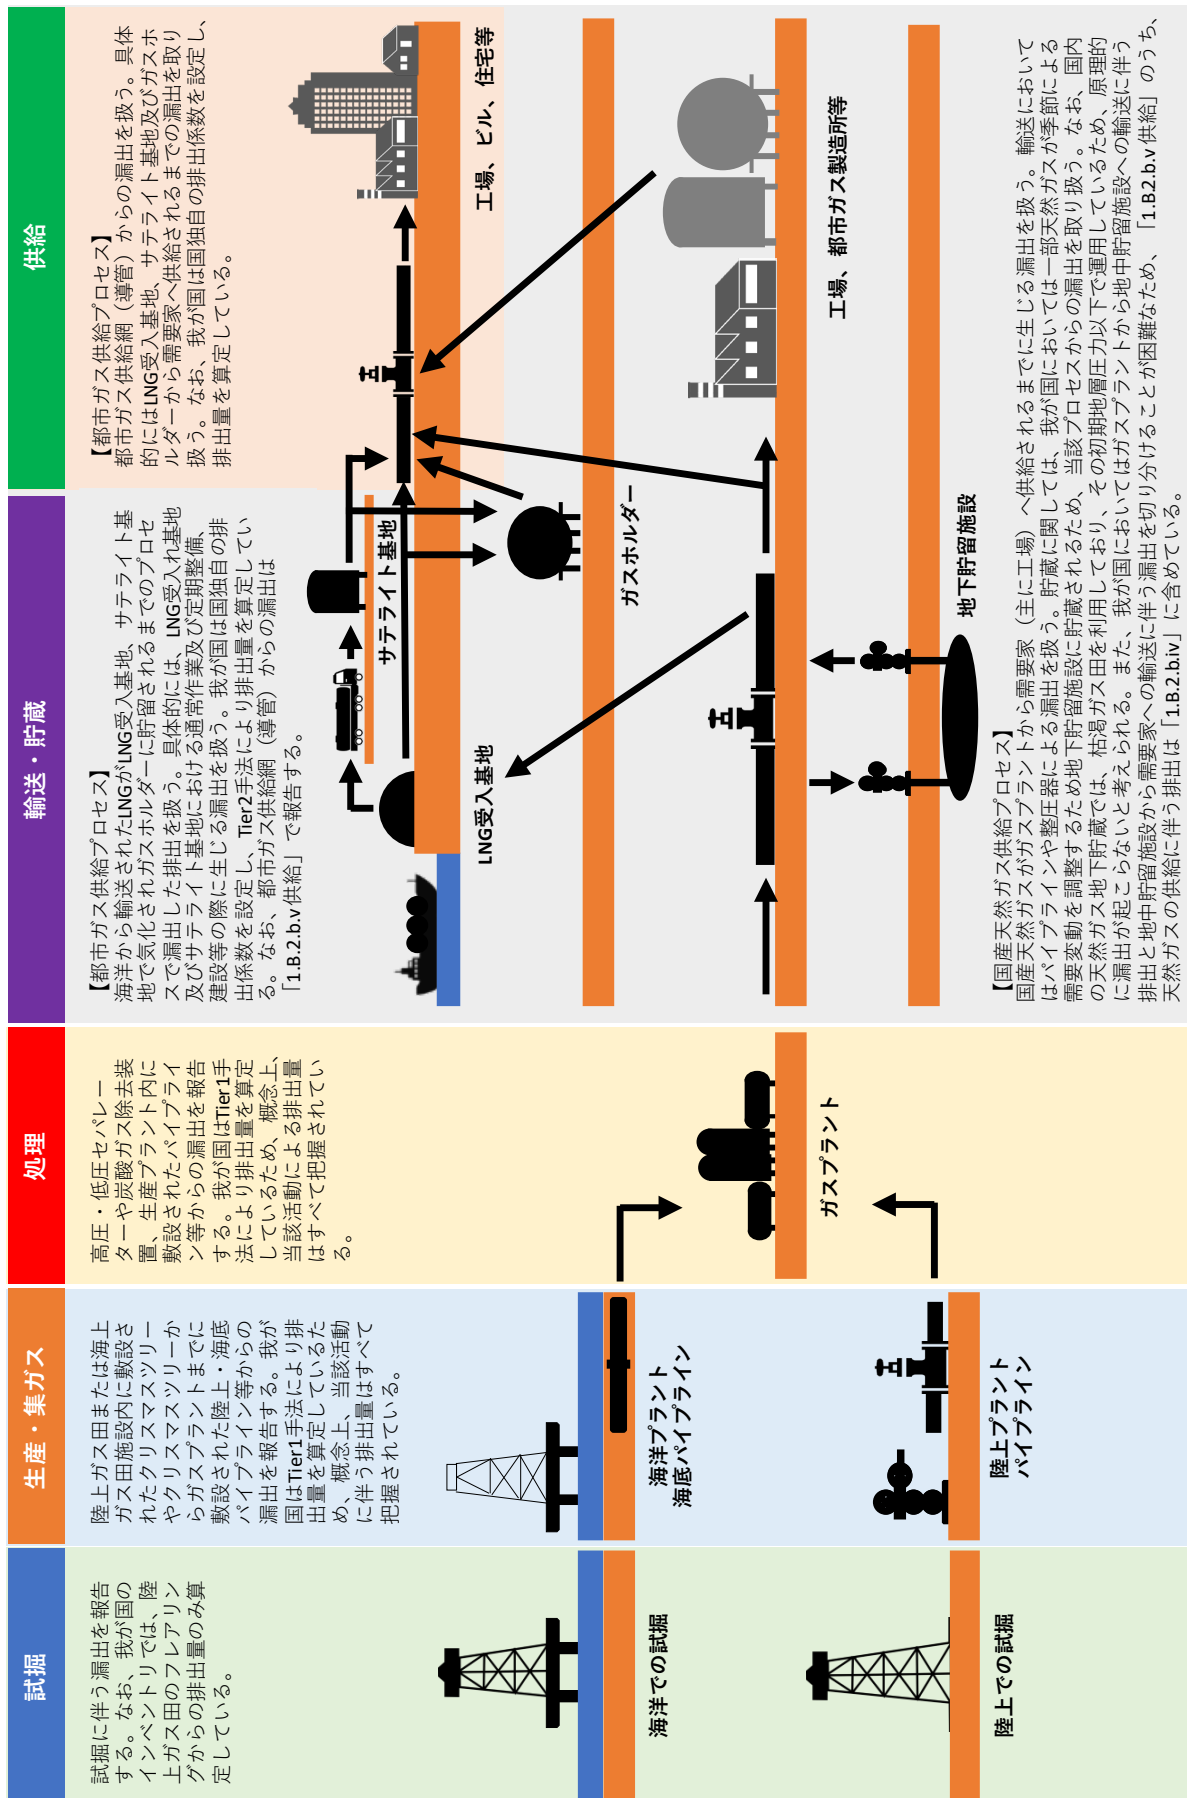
試掘

試掘に伴う漏出を報告する。なお、我が国のインベントリでは、陸上ガス田のフレアリングからの排出量のみ算定している。

海洋での試掘

陸上での試掘

生産・集ガス

陸上ガス田または海上ガス田施設内に敷設されたクリスマスツリーやクリスマスツリーからガスプラントまでに敷設された陸上・海底パイプライン等からの漏出を報告する。我が国はTier1手法により排出量を算定しているため、概念上、当該活動に伴う排出量はすべて把握されている。

海洋プラント
海底パイプライン

陸上プラント
パイプライン

処理

高圧・低圧セパレーターや炭酸ガス除去装置、生産プラント内に敷設されたパイプライン等からの漏出を報告する。我が国はTier1手法により排出量を算定しているため、概念上、当該活動による排出量はすべて把握されている。

ガスプラント

輸送・貯蔵

【都市ガス供給プロセス】
海洋から輸送されたLNGがLNG受入基地、サテライト基地で気化されガスホルダーに貯留されるまでのプロセスで漏出した排出を扱う。具体的には、LNG受入基地及びサテライト基地における通常作業及び定期整備、建設等の際に生じる漏出を扱う。我が国は国独自の排出係数を設定し、Tier2手法により排出量を算定している。なお、都市ガス供給網（導管）からの漏出は「1.B.2.b.v供給」で報告する。

LNG受入基地

サテライト基地

ガスホルダー

地下貯留施設

【国産天然ガス供給プロセス】
国産天然ガスがガスプラントから需要家（主に工場）へ供給されるまでに生じる漏出を扱う。輸送においてはパイプラインや整圧器による漏出を扱う。貯蔵に関しては、我が国においては一部天然ガスが季節による需要変動を調整するため地下貯留施設に貯蔵されるため、当該プロセスからの漏出を取り扱う。なお、国内の天然ガス地下貯蔵では、枯渇ガス田を利用しており、その初期地層圧力以下で運用しているため、原理的に漏出が起こらないと考えられる。また、我が国においてはガスプラントから地中貯留施設への輸送に伴う排出と地中貯留施設から需要家への輸送に伴う漏出を切り分けることが困難なため、「1.B.2.b.v供給」のうち、天然ガスの供給に伴う排出は「1.B.2.b.iv」に含めている。

供給

【都市ガス供給プロセス】
都市ガス供給網（導管）からの漏出を扱う。具体的にはLNG受入基地、サテライト基地及びガスホルダーから需要家へ供給されるまでの漏出を取り扱う。なお、我が国は国独自の排出係数を設定し、排出量を算定している。

工場、ビル、住宅等

工場、都市ガス製造所等